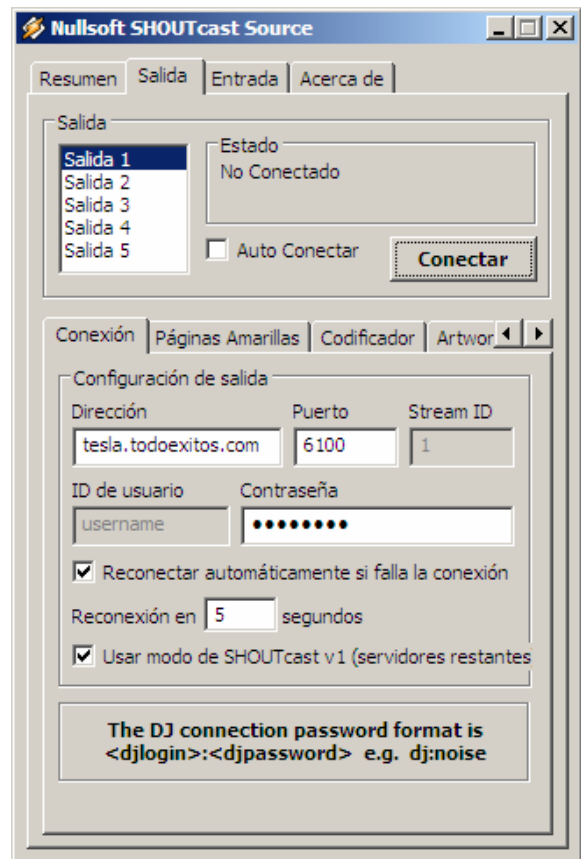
Nullsoft SHOUTcast Source

Resumen | Salida | Entrada | Acerca de

Salida

Salida 1
Salida 2
Salida 3
Salida 4
Salida 5

Estado
No Conectado

Auto Conectar

Conectar

Conexión | Páginas Amarillas | Codificador | Artwor

Configuración de salida

Dirección
tesla.todoexitos.com

Puerto
6100

Stream ID
1

ID de usuario
username

Contraseña
•••••••••

Reconectar automáticamente si falla la conexión

Reconexión en 5 segundos

Usar modo de SHOUTcast v1 (servidores restantes

The DJ connection password format is <djlogin>:<djpassword> e.g. dj:noise